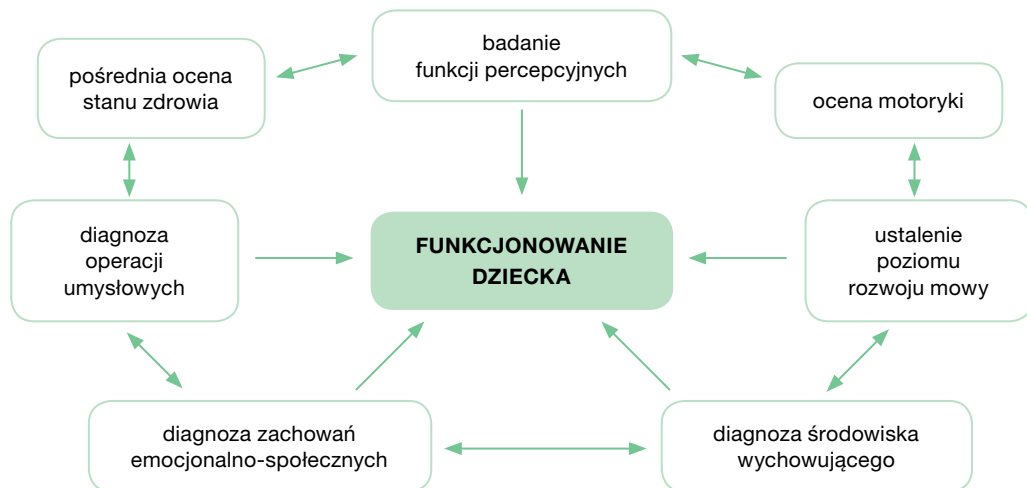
badanie funkcji percepcyjnych

pośrednia ocena stanu zdrowia

ocena motoryki

diagnoza operacji umysłowych

FUNKCJONOWANIE DZIECKA

ustalenie poziomu rozwoju mowy

diagnoza zachowań emocjonalno-społecznych

diagnoza środowiska wychowującego